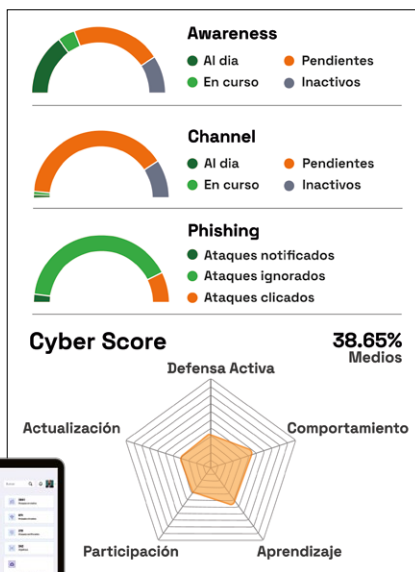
Awareness
Al dia
Pendientes
En curso
Inactivos

Channel
Al dia
Pendientes
En curso
Inactivos

Phishing
Ataques notificados
Ataques ignorados
Ataques clicados

Cyber Score
38.65%
Medios

Defensa Activa
Actualización
Comportamiento
Participación
Aprendizaje